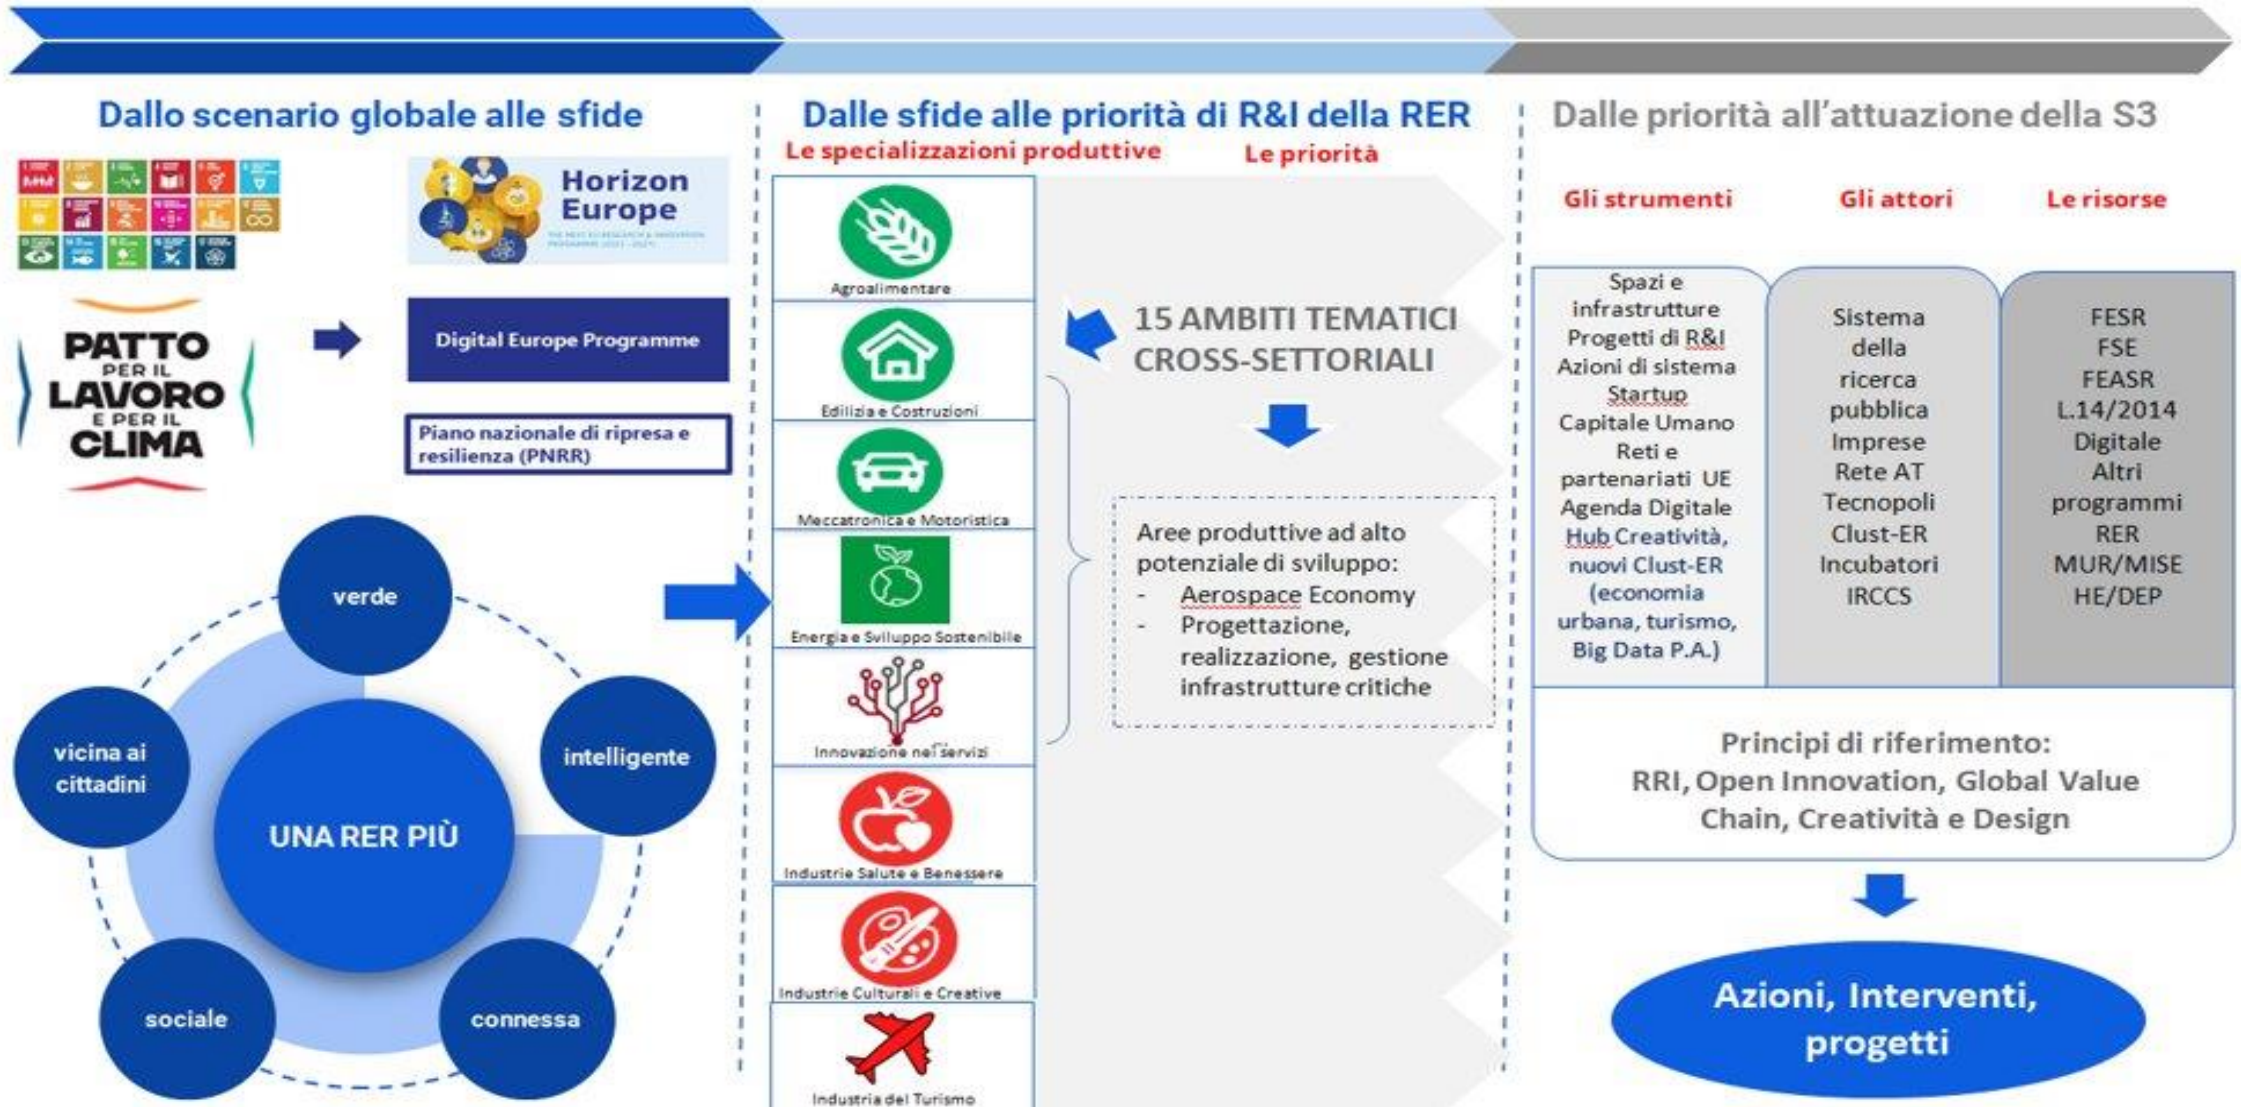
Dallo scenario globale alle sfide

Horizon Europe

PATTO PER IL LAVORO E PER IL CLIMA

Digital Europe Programme

Piano nazionale di ripresa e resilienza (PNRR)

verde

vicina ai cittadini

intelligente

UNA RER PIÙ

sociale

connessa

Dalle sfide alle priorità di R&I della RER

Le specializzazioni produttive

Le priorità

Agroalimentare

Edilizia e Costruzioni

Meccatronica e Motoristica

Energia e Sviluppo Sostenibile

Innovazione nei servizi

Industrie Salute e Benessere

Industrie Culturali e Creative

Industria del Turismo

15 AMBITI TEMATICI CROSS-SETTORIALI

Aree produttive ad alto potenziale di sviluppo:
- Aerospace Economy
- Progettazione, realizzazione, gestione infrastrutture critiche

Dalle priorità all'attuazione della S3

Gli strumenti

Gli attori

Le risorse

Spazi e infrastrutture
Progetti di R&I
Azioni di sistema
Startup
Capitale Umano
Reti e partenariati UE
Agenda Digitale
Hub Creatività, nuovi Clust-ER (economia urbana, turismo, Big Data P.A.)

Sistema della ricerca pubblica
Imprese
Rete AT
Tecnopoli
Clust-ER
Incubatori
IRCCS

FESR
FSE
FEASR
L.14/2014
Digitale
Altri programmi RER
MUR/MISE
HE/DEP

Principi di riferimento:
RRI, Open Innovation, Global Value Chain, Creatività e Design

Azioni, Interventi, progetti